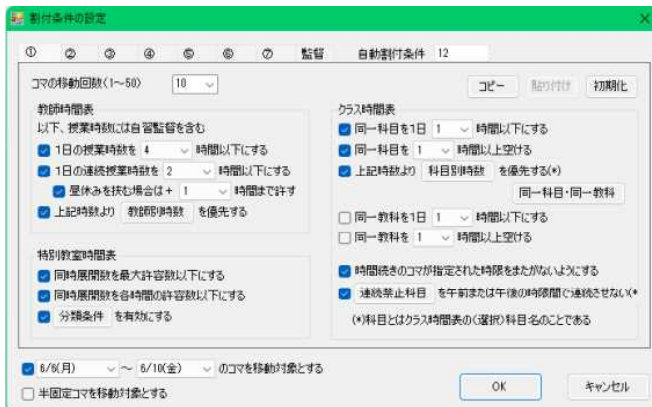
割付条件の設定

① ② ③ ④ ⑤ ⑥ ⑦ 監督 自動割付条件 12

コマの移動回数(1~50) 10

コピー 貼り付け 初期化

教師時間表
以下、授業時数には自習監督を含む
1日の授業時数を 4 時間以下にする
1日の連続授業時数を 2 時間以下にする
昼休みを挟む場合は + 1 時間まで許す
上記時数より 教師別時数 を優先する

特別教室時間表
同時展開数を最大許容数以下にする
同時展開数を各時間の許容数以下にする
分類条件 を有効にする

クラス時間表
同一科目を1日 1 時間以下にする
同一科目を 1 時間以上空ける
上記時数より 科目別時数 を優先する(*)
同一科目・同一教科
同一教科を1日 1 時間以下にする
同一教科を 1 時間以上空ける

時間続きのコマが指定された時限をまたがないようにする
連続禁止科目 を午前または午後の時限間で連続させない(*
(*)科目とはクラス時間表の(選択)科目名のことである

6/6(月) ~ 6/10(金) のコマを移動対象とする
半固定コマを移動対象とする

OK キャンセル